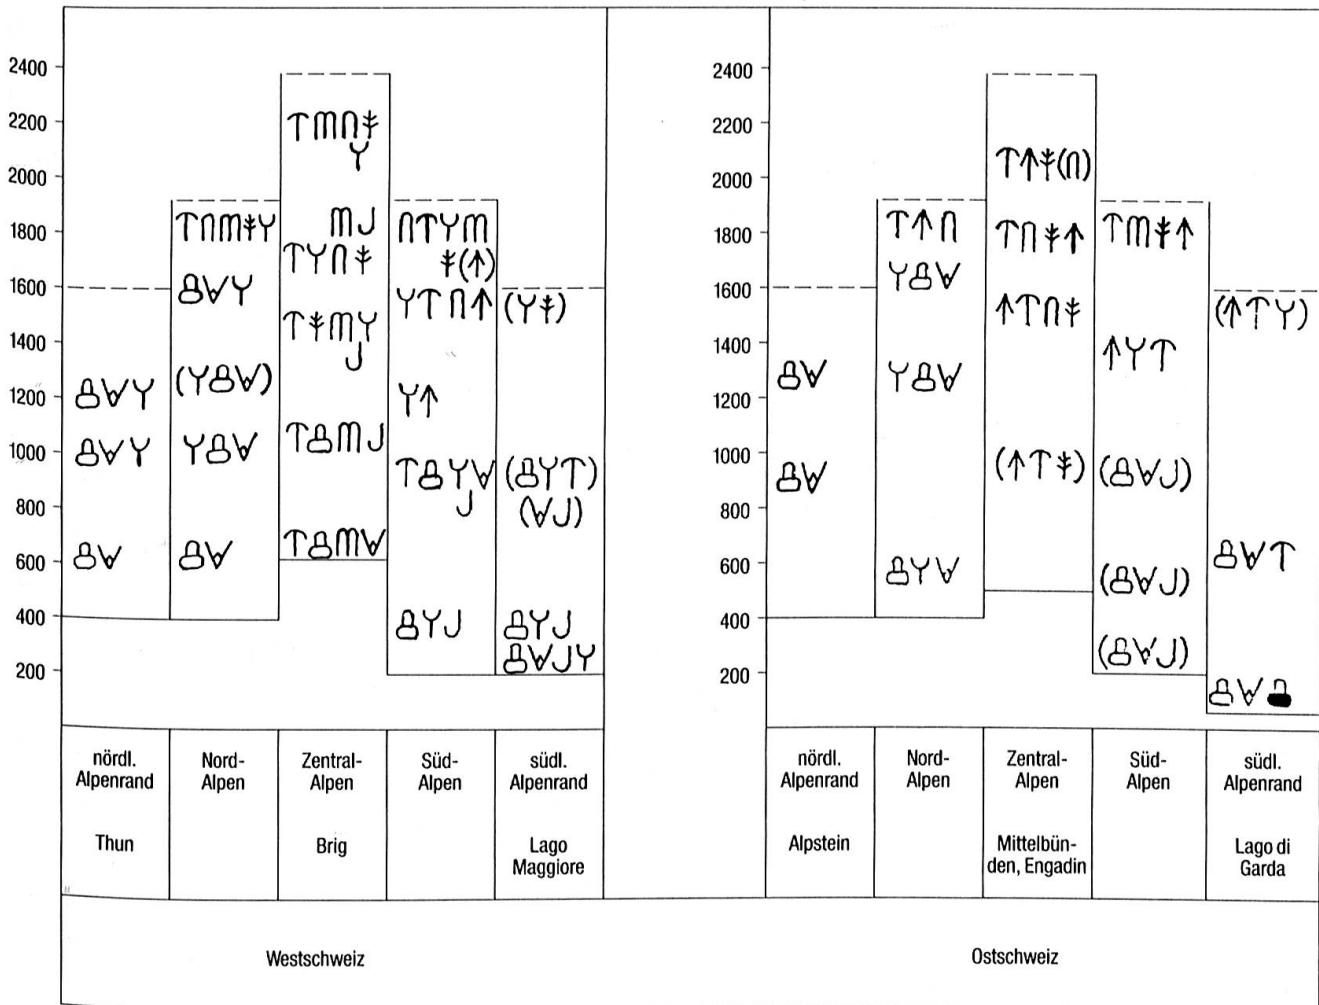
2400
2200
2000
1800
1600
1400
1200
1000
800
600
400
200

| nördl. Alpenrand Thun | Nord-Alpen | Zentral-Alpen Brig | Süd-Alpen | südl. Alpenrand Lago Maggiore |
|---|---|---|---|---|

Westschweiz

2400
2200
2000
1800
1600
1400
1200
1000
800
600
400
200

| nördl. Alpenrand Alpstein | Nord-Alpen | Zentral-Alpen Mittelbünden, Engadin | Süd-Alpen | südl. Alpenrand Lago di Garda |
|---|---|---|---|---|

Ostschweiz